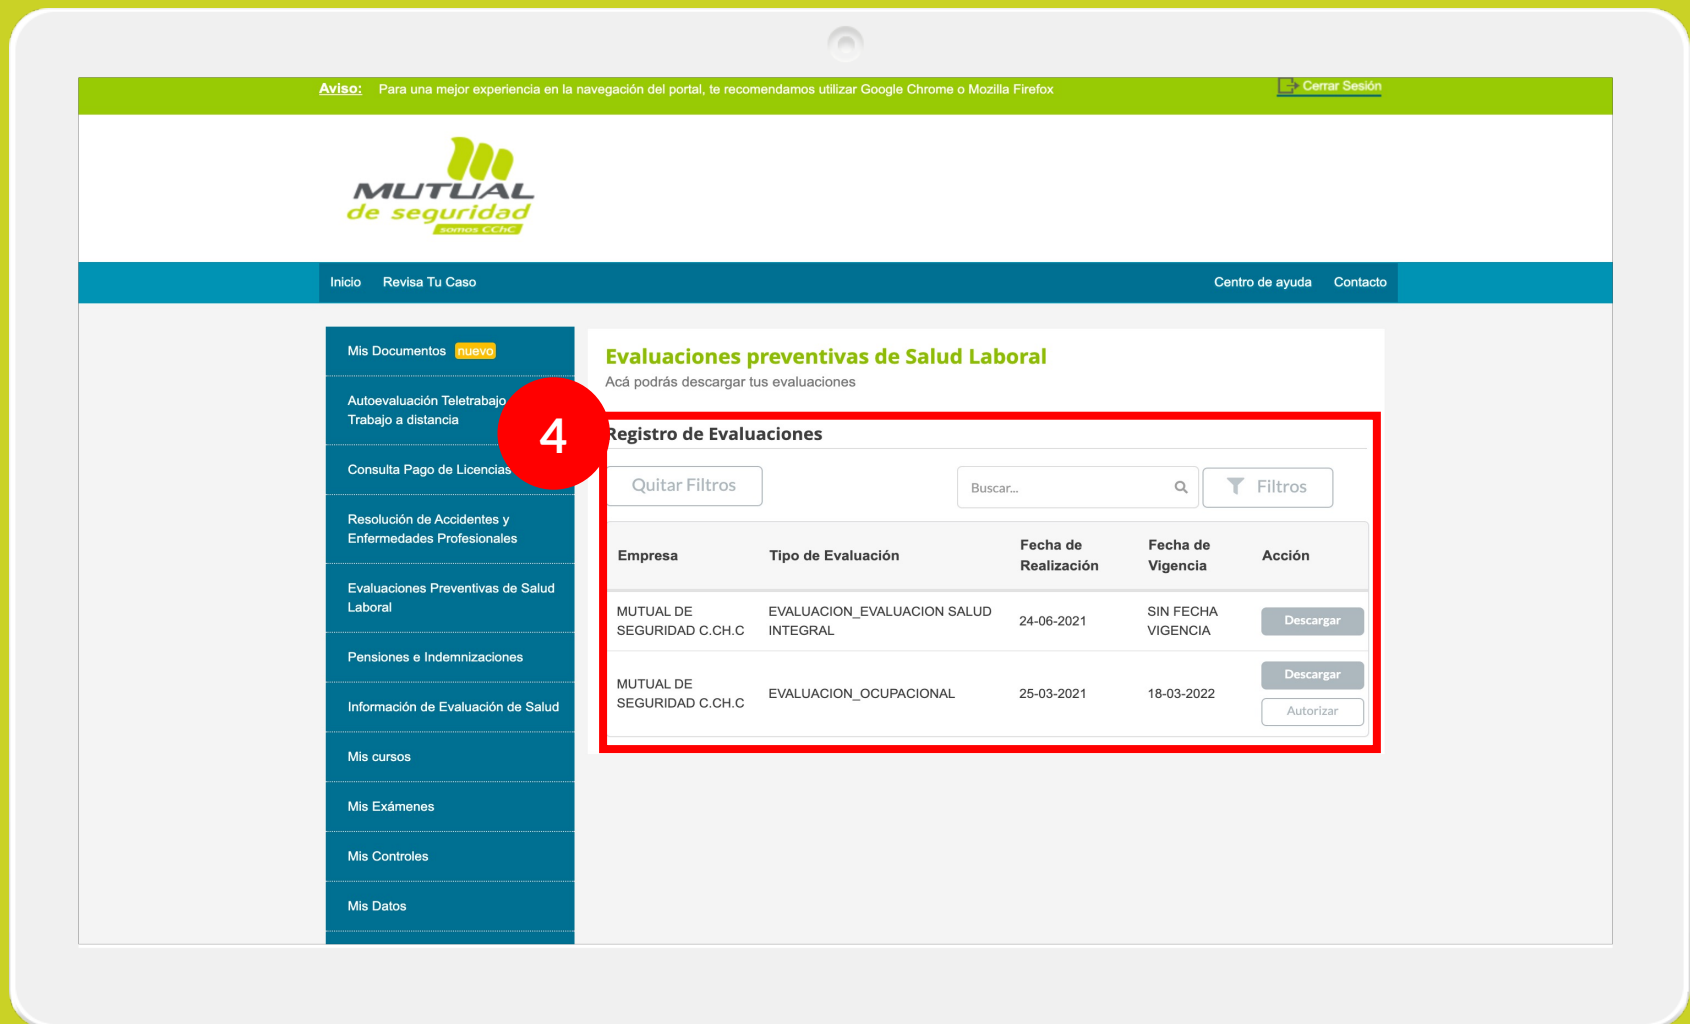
Aviso: Para una mejor experiencia en la navegación del portal, te recomendamos utilizar Google Chrome o Mozilla Firefox

Cerrar Sesión

MUTUAL de seguridad somos CChC

Inicio Revisa Tu Caso

Centro de ayuda Contacto

Mis Documentos nuevo

Autoevaluación Teletrabajo Trabajo a distancia

Consulta Pago de Licencias

Resolución de Accidentes y Enfermedades Profesionales

Evaluaciones Preventivas de Salud Laboral

Pensiones e Indemnizaciones

Información de Evaluación de Salud

Mis cursos

Mis Exámenes

Mis Controles

Mis Datos

4

Evaluaciones preventivas de Salud Laboral

Acá podrás descargar tus evaluaciones

Registro de Evaluaciones

Quitar Filtros

Buscar...

Filtros

| Empresa | Tipo de Evaluación | Fecha de Realización | Fecha de Vigencia | Acción |
|---|---|---|---|---|
| MUTUAL DE SEGURIDAD C.CH.C | EVALUACION_EVALUACION SALUD INTEGRAL | 24-06-2021 | SIN FECHA VIGENCIA | Descargar |
| MUTUAL DE SEGURIDAD C.CH.C | EVALUACION_OCUPACIONAL | 25-03-2021 | 18-03-2022 | Descargar Autorizar |